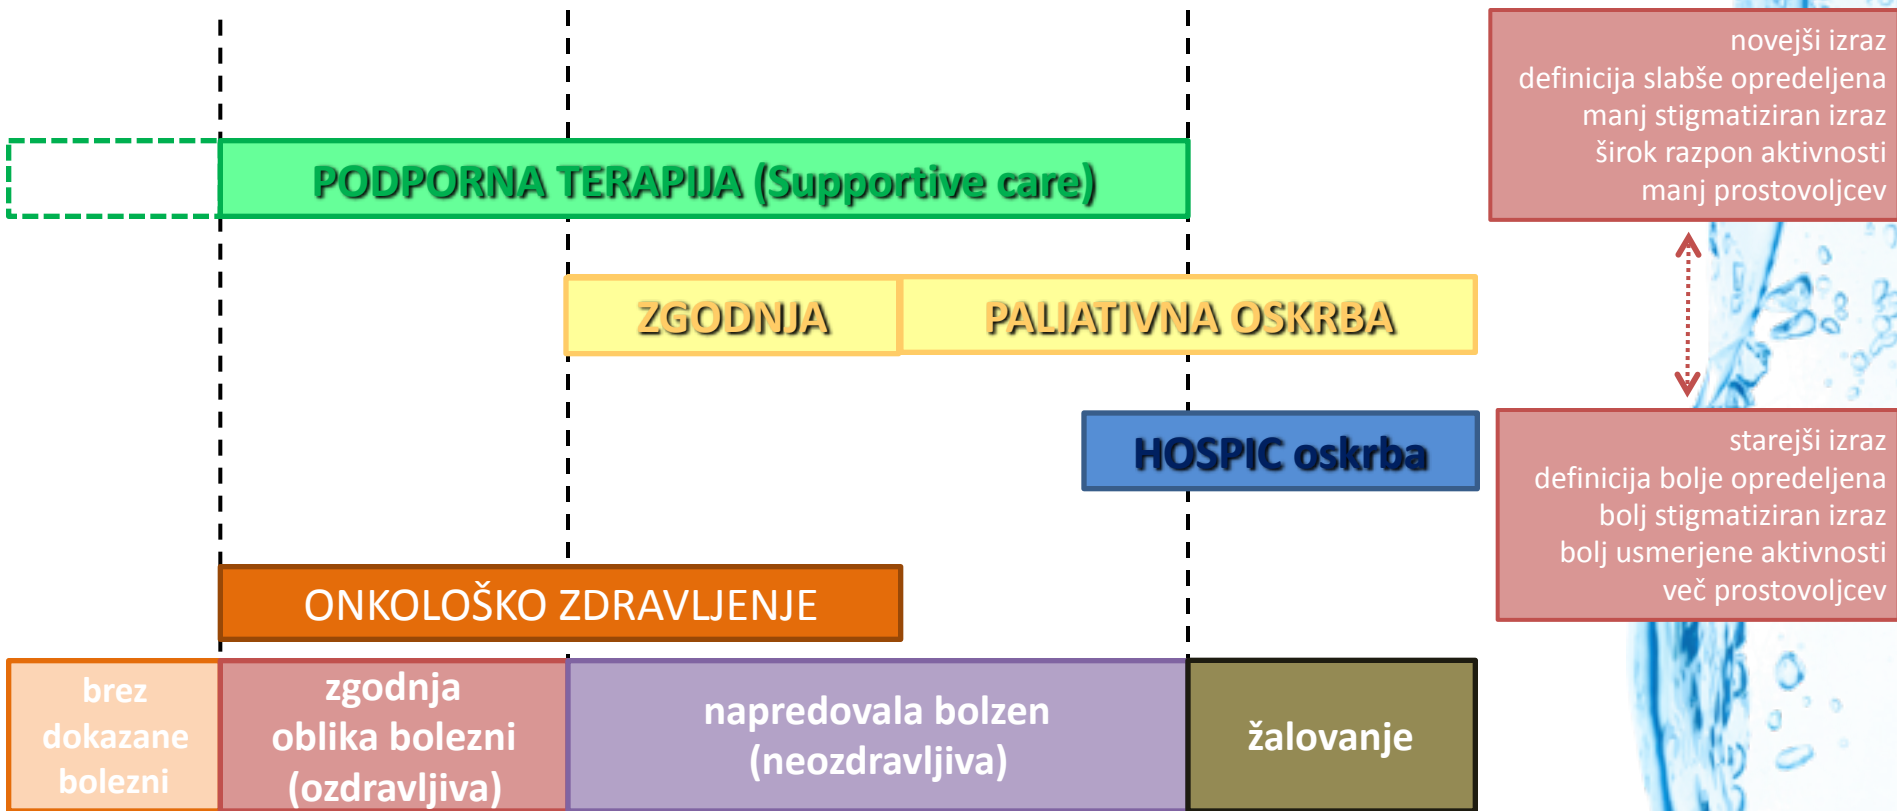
PODPORNA TERAPIJA (Supportive care)

ZGODNJA

PALIATIVNA OSKRBA

HOSPIC oskrba

ONKOLOŠKO ZDRAVLJENJE

brez dokazane bolezni

zgodnja oblika bolezni (ozdravljiva)

napredovala bolzen (neozdravljiva)

žalovanje

novejši izraz
definicija slabše opredeljena
manj stigmatiziran izraz
širok razpon aktivnosti
manj prostovoljcev

starejši izraz
definicija bolje opredeljena
bolj stigmatiziran izraz
bolj usmerjene aktivnosti
več prostovoljcev